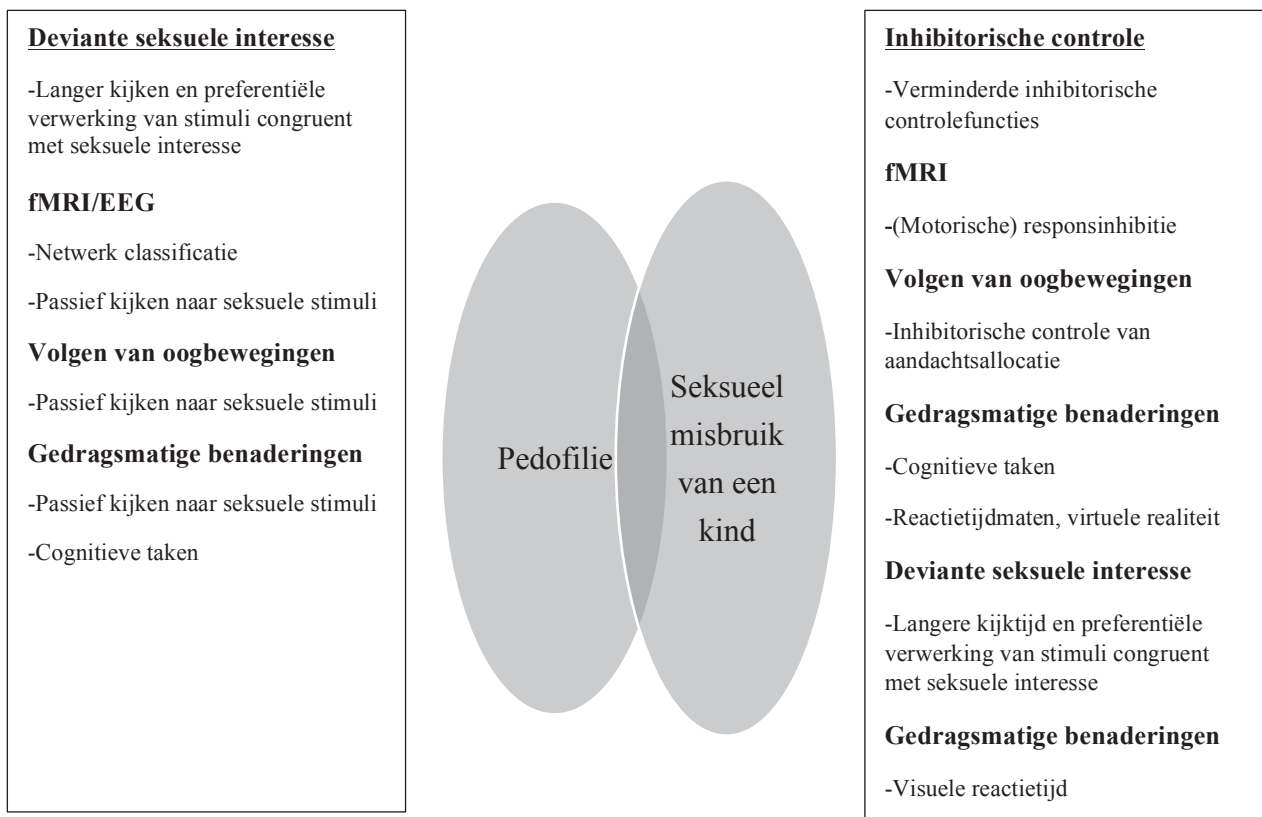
Deviante seksuele interesse

-Langer kijken en preferentiële verwerking van stimuli congruent met seksuele interesse

fMRI/EEG

-Netwerk classificatie

-Passief kijken naar seksuele stimuli

Volgen van oogbewegingen

-Passief kijken naar seksuele stimuli

Gedragsmatige benaderingen

-Passief kijken naar seksuele stimuli

-Cognitieve taken

Pedofilie

Seksueel misbruik van een kind

Inhibitorische controle

-Verminderde inhibitorische controlefuncties

fMRI

-(Motorische) responsinhibitie

Volgen van oogbewegingen

-Inhibitorische controle van aandachtsallocatie

Gedragsmatige benaderingen

-Cognitieve taken

-Reactietijdmaten, virtuele realiteit

Deviante seksuele interesse

-Langere kijktijd en preferentiële verwerking van stimuli congruent met seksuele interesse

Gedragsmatige benaderingen

-Visuele reactietijd